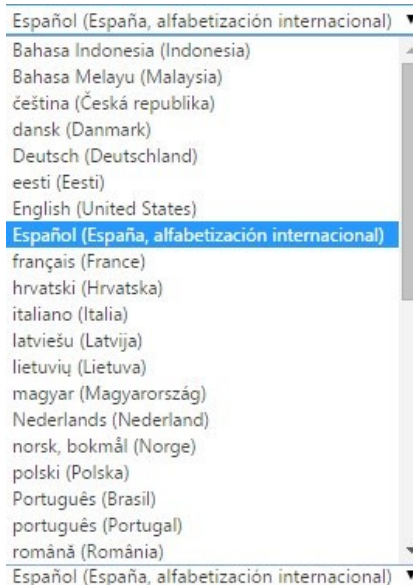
Español (España, alfabetización internacional)

Bahasa Indonesia (Indonesia)
Bahasa Melayu (Malaysia)
čeština (Česká republika)
dansk (Danmark)
Deutsch (Deutschland)
eesti (Eesti)
English (United States)
Español (España, alfabetización internacional)
français (France)
hrvatski (Hrvatska)
italiano (Italia)
latviešu (Latvija)
lietuvių (Lietuva)
magyar (Magyarország)
Nederlands (Nederland)
norsk, bokmål (Norge)
polski (Polska)
Português (Brasil)
português (Portugal)
română (România)

Español (España, alfabetización internacional)